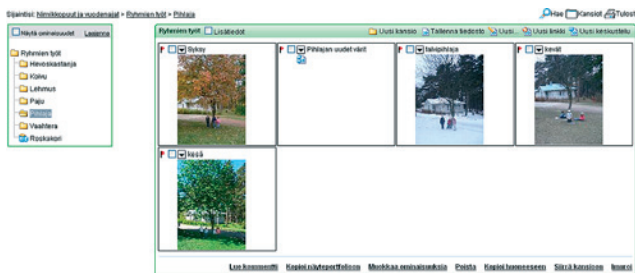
Sijainti: Nimikkopuut ja vuodenajat > Ryhmien työt > Pihlaja

Hae Kansiot Tulost

Näytä ominaisuudet Laajenna

Ryhmien työt
Hevoskastanja
Koivu
Lehmus
Paju
Pihlaja
Vaahtera
Roskakori

Ryhmien työt Lisätiedot

Uusi kansio Tallenna tiedosto Uusi... Uusi linkki Uusi keskustelu

Syksy
Pihlajan uudet värit
talvipihlaja
kevät
kesä

Lue kommentit Kopioi näyteportfolioon Muokkaa ominaisuuksia Poista Kopioi lomakkeeseen Siirrä kansioon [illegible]